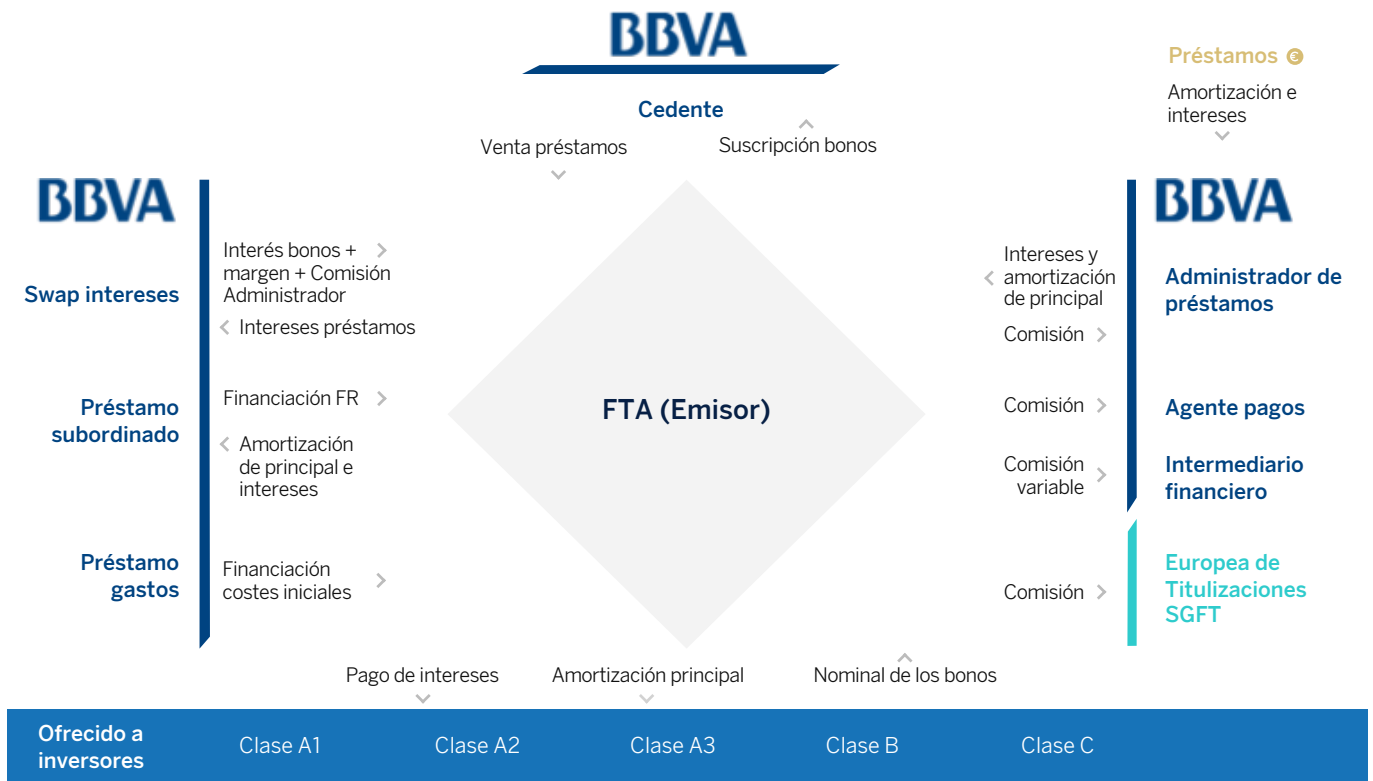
BBVA

Cedente

Venta préstamos

Suscripción bonos

Préstamos €

Amortización e intereses

BBVA

Swap intereses

Interés bonos + margen + Comisión Administrador

Intereses préstamos

Préstamo subordinado

Financiación FR

Amortización de principal e intereses

Préstamo gastos

Financiación costes iniciales

FTA (Emisor)

BBVA

Intereses y amortización de principal

Comisión

Administrador de préstamos

Comisión

Agente pagos

Comisión variable

Intermediario financiero

Comisión

Europea de Titulizaciones SGFT

Pago de intereses

Amortización principal

Nominal de los bonos

Ofrecido a inversores

Clase A1

Clase A2

Clase A3

Clase B

Clase C